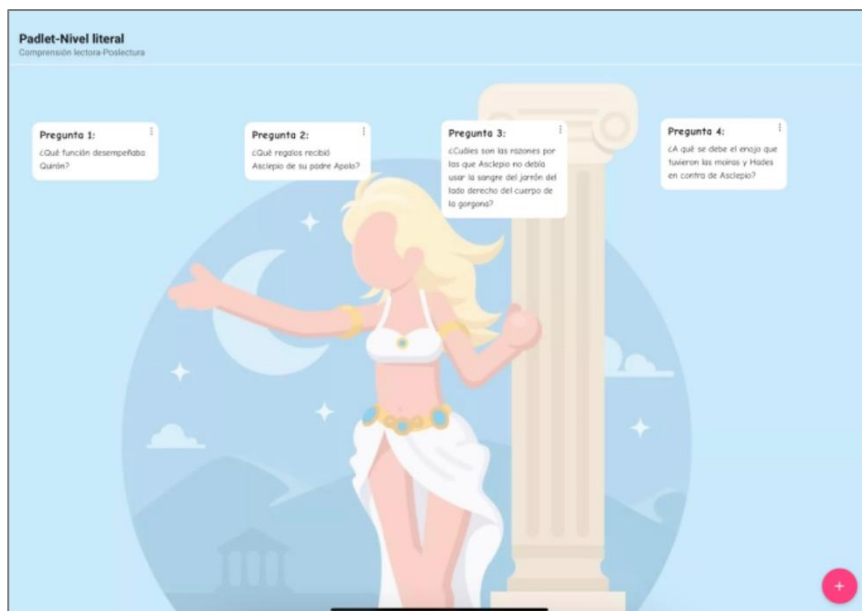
Padlet-Nivel literal
Comprensión lectora-Poslectura

Pregunta 1:
¿Qué función desempeñaba Quirón?

Pregunta 2:
¿Qué regalos recibió Asclepio de su padre Apolo?

Pregunta 3:
¿Cuáles son las razones por las que Asclepio no debía usar la sangre del jarrón del lado derecho del cuerpo de la gorgona?

Pregunta 4:
¿A qué se debe el enojo que tuvieron las moiras y Hades en contra de Asclepio?

+